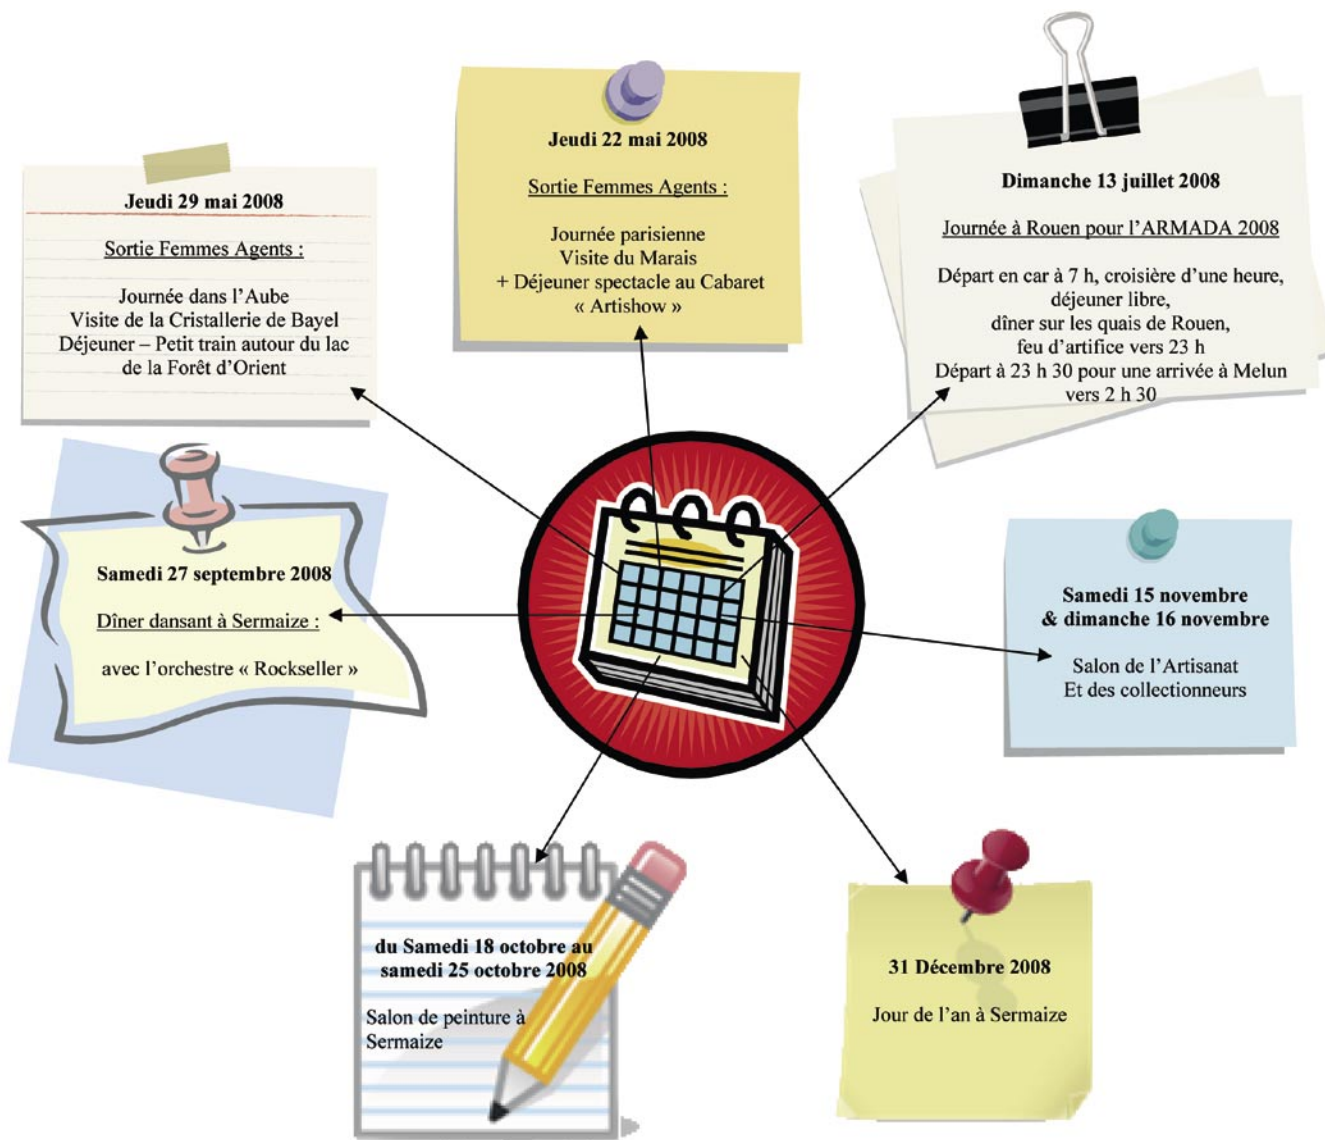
Jeudi 22 mai 2008

Sortie Femmes Agents :

Journée parisienne
Visite du Marais
+ Déjeuner spectacle au Cabaret
« Artishow »

Dimanche 13 juillet 2008

Journée à Rouen pour l'ARMADA 2008

Départ en car à 7 h, croisière d'une heure, déjeuner libre, dîner sur les quais de Rouen, feu d'artifice vers 23 h
Départ à 23 h 30 pour une arrivée à Melun vers 2 h 30

Jeudi 29 mai 2008

Sortie Femmes Agents :

Journée dans l'Aube
Visite de la Cristallerie de Bayel
Déjeuner – Petit train autour du lac de la Forêt d'Orient

Samedi 27 septembre 2008

Dîner dansant à Sermaize :

avec l'orchestre « Rockseller »

Samedi 15 novembre
& dimanche 16 novembre

Salon de l'Artisanat
Et des collectionneurs

du Samedi 18 octobre au samedi 25 octobre 2008

Salon de peinture à Sermaize

31 Décembre 2008

Jour de l'an à Sermaize